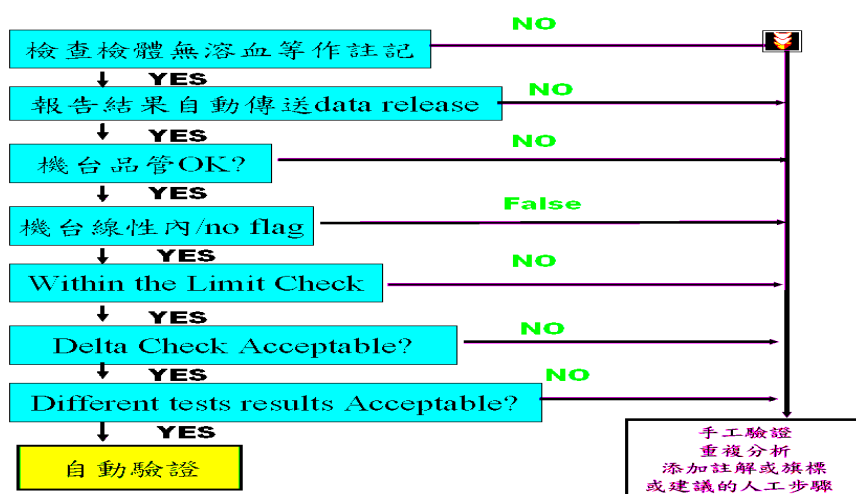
檢查檢體無溶血等作註記

NO

YES

報告結果自動傳送data release

NO

YES

機台品管OK?

NO

YES

機台線性內/no flag

False

YES

Within the Limit Check

NO

YES

Delta Check Acceptable?

NO

YES

Different tests results Acceptable?

NO

YES

自動驗證

手工驗證
重複分析
添加註解或旗標
或建議的人工步驟